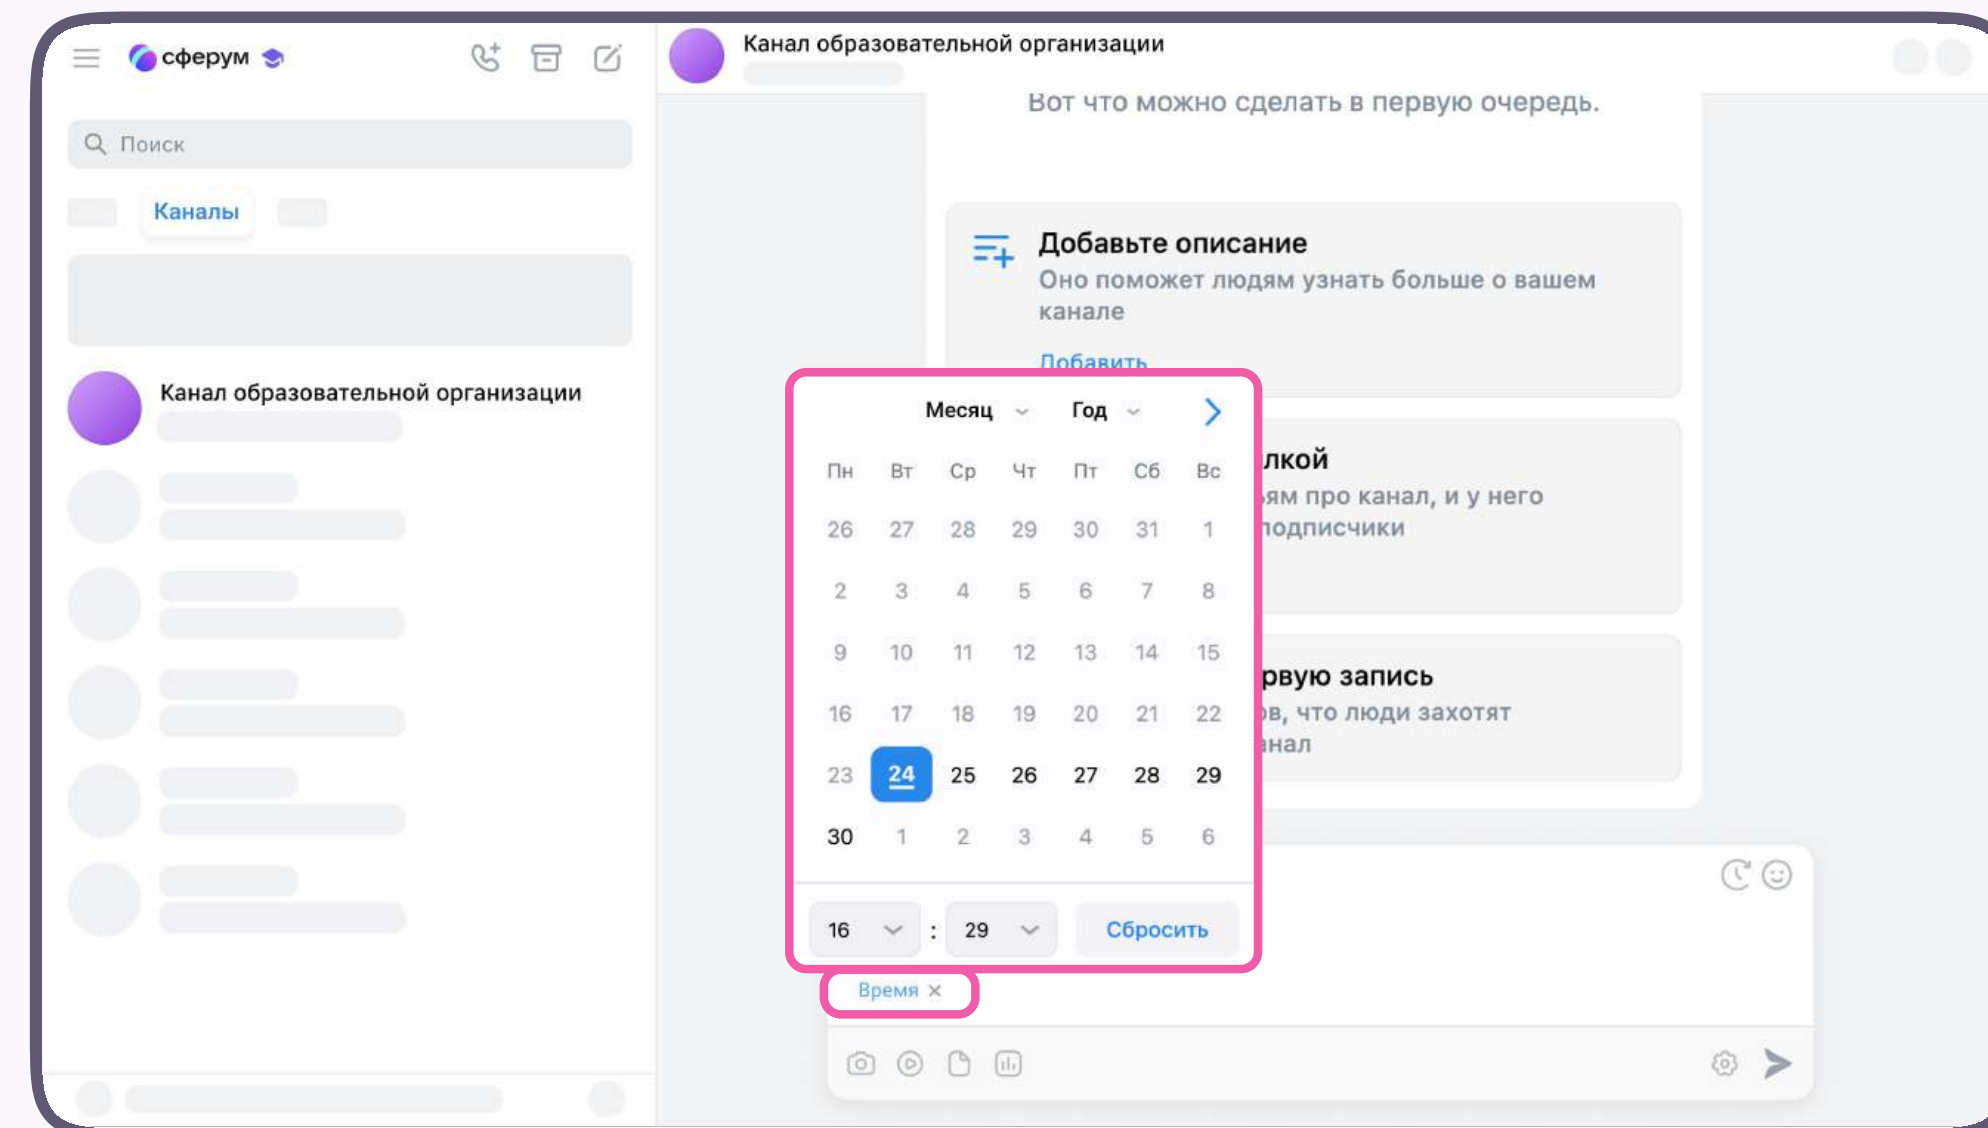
сферум

Поиск

Каналы

Канал образовательной организации

Канал образовательной организации

Вот что можно сделать в первую очередь.

Добавьте описание
Оно поможет людям узнать больше о вашем канале

Добавить

Месяц Год

| Пн | Вт | Ср | Чт | Пт | Сб | Вс |
|---|---|---|---|---|---|---|
| 26 | 27 | 28 | 29 | 30 | 31 | 1 |
| 2 | 3 | 4 | 5 | 6 | 7 | 8 |
| 9 | 10 | 11 | 12 | 13 | 14 | 15 |
| 16 | 17 | 18 | 19 | 20 | 21 | 22 |
| 23 | 24 | 25 | 26 | 27 | 28 | 29 |
| 30 | 1 | 2 | 3 | 4 | 5 | 6 |

16 : 29 Сбросить

Время ×

лкой
ям про канал, и у него
подписчики

рвую запись
в, что люди захотят
нал